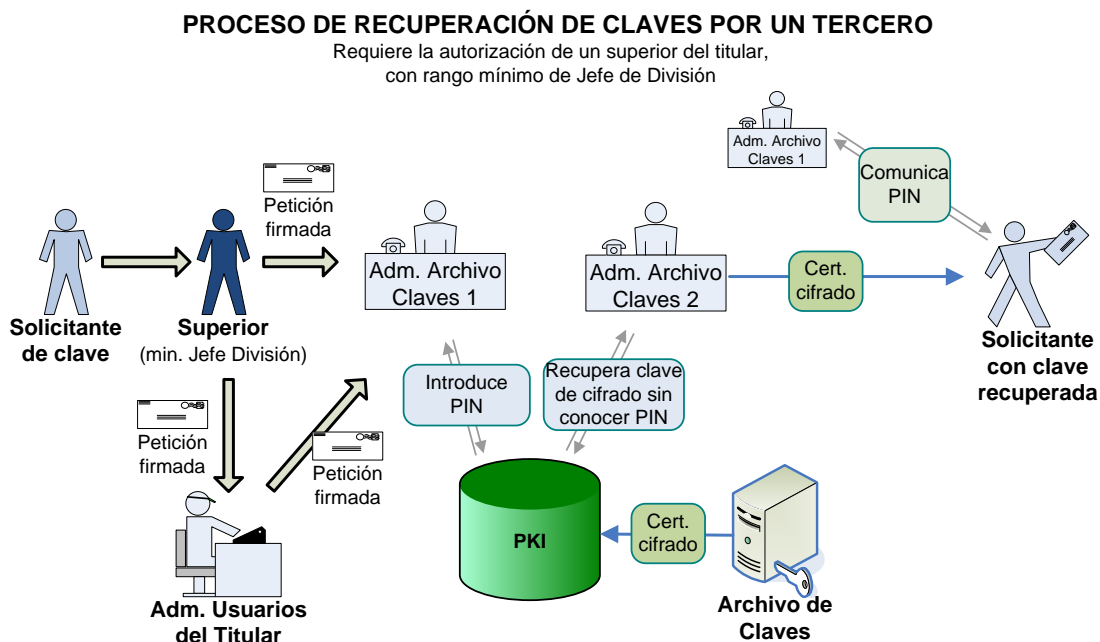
PROCESO DE RECUPERACIÓN DE CLAVES POR UN TERCERO
Requiere la autorización de un superior del titular, con rango mínimo de Jefe de División

Adm. Archivo Claves 1

Comunica PIN

Petición firmada

Solicitante de clave

Superior
(min. Jefe División)

Adm. Archivo Claves 1

Adm. Archivo Claves 2

Cert. cifrado

Solicitante con clave recuperada

Introduce PIN

Recupera clave de cifrado sin conocer PIN

Petición firmada

Petición firmada

PKI

Cert. cifrado

Adm. Usuarios del Titular

Archivo de Claves